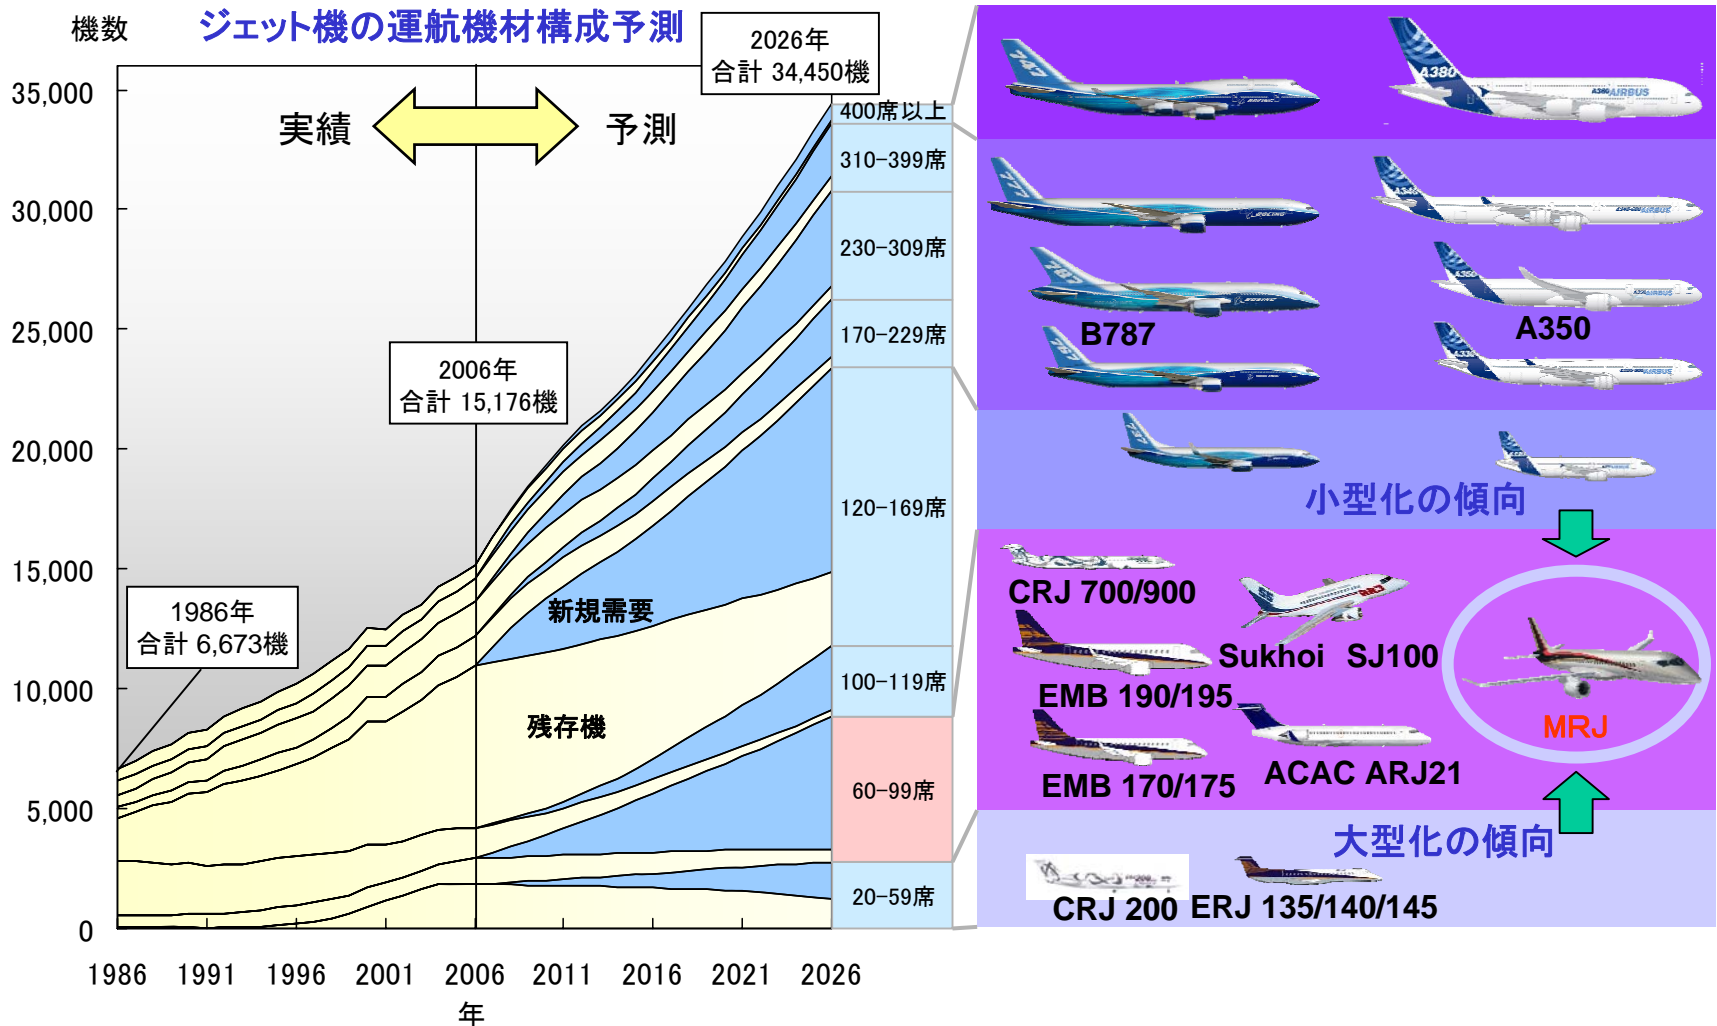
機数

ジェット機の運航機材構成予測

2026年
合計 34,450機

実績

予測

2006年
合計 15,176機

1986年
合計 6,673機

新規需要

残存機

35,000
30,000
25,000
20,000
15,000
10,000
5,000
0

1986 1991 1996 2001 2006 2011 2016 2021 2026
年

400席以上
310-399席
230-309席
170-229席
120-169席
100-119席
60-99席
20-59席

B787
A350
小型化の傾向
CRJ 700/900
Sukhoi SJ100
EMB 190/195
MRJ
EMB 170/175
ACAC ARJ21
大型化の傾向
CRJ 200
ERJ 135/140/145